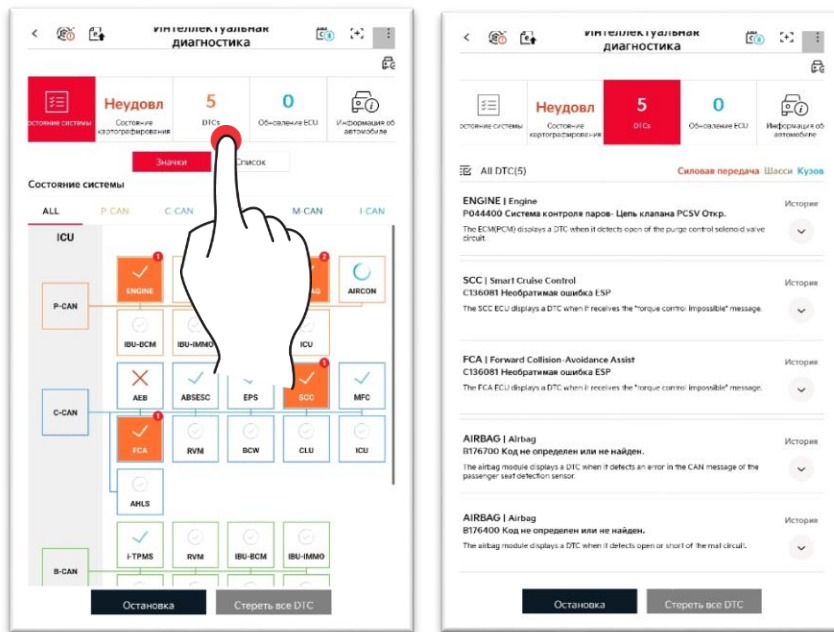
Интеллектуальная диагностика

Состояние системы
Неудовл
Состояние картографирования
5
DTCs
0
Обновление ECU
Информация об автомобиле

Значки
Список

Состояние системы

ALL
P-CAN
C-CAN
M-CAN
I-CAN

ICU
P-CAN
ENGINE
1
2
AG
AIRCON
IBU-BCM
IBU-IMMO
ICU
C-CAN
AEB
ABSESC
EPS
SCC
1
MFC
1
FCA
RVM
BCW
CLU
ICU
AHLS
B-CAN
I-TPMS
RVM
IBU-BCM
IBU-IMMO

Остановка
Стереть все DTC

Интеллектуальная диагностика

Состояние системы
Неудовл
Состояние картографирования
5
DTCs
0
Обновление ECU
Информация об автомобиле

All DTC(5)
Силовая передача
Шасси
Кузов

ENGINE | Engine
P044400 Система контроля паров- Цепь клапана PCSV Откр.
The ECM(PCM) displays a DTC when it detects open of the purge control selenoid valve circuit.
История

SCC | Smart Cruise Control
C136081 Необратимая ошибка ESP
The SCC ECU displays a DTC when it receives the "torque control impossible" message.
История

FCA | Forward Collision-Avoidance Assist
C136081 Необратимая ошибка ESP
The FCA ECU displays a DTC when it receives the "torque control impossible" message.
История

AIRBAG | Airbag
B176700 Код не определен или не найден.
The airbag module displays a DTC when it detects an error in the CAN message of the passenger seat detection sensor.
История

AIRBAG | Airbag
B176400 Код не определен или не найден.
The airbag module displays a DTC when it detects open or short of the mil circuit.
История

Остановка
Стереть все DTC